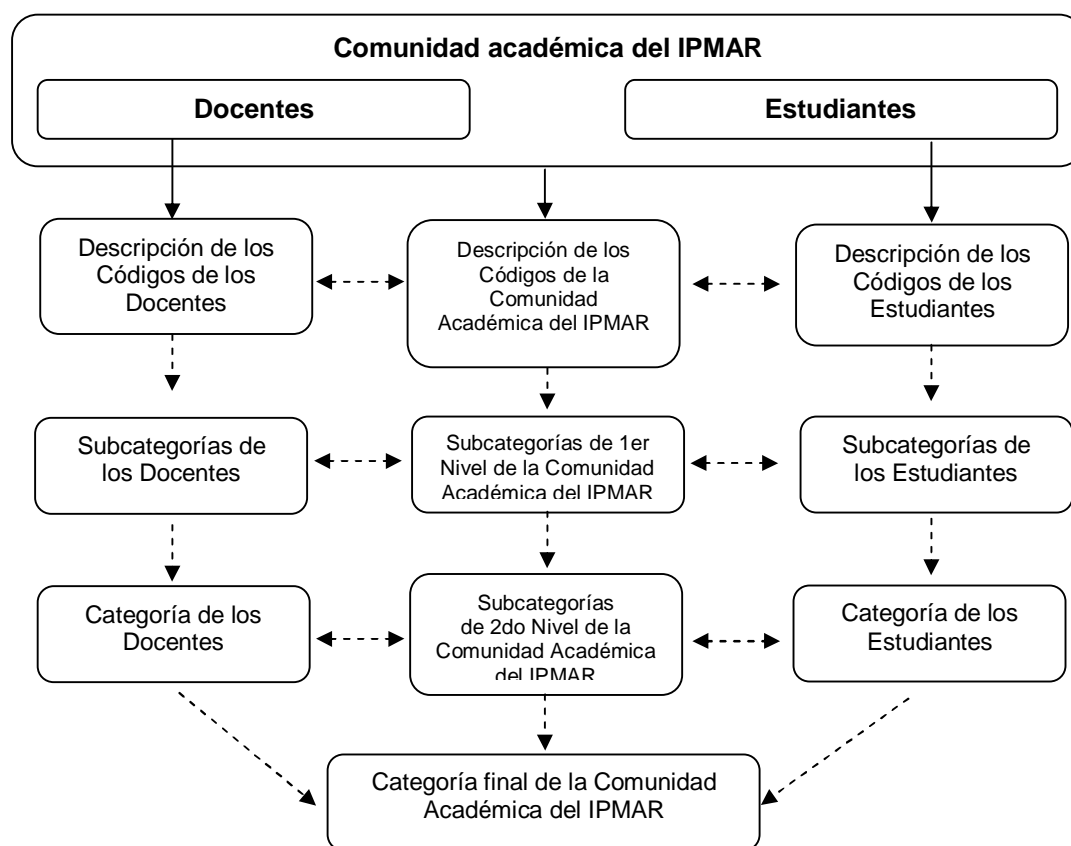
Comunidad académica del IPMAR

Docentes

Estudiantes

Descripción de los Códigos de los Docentes

Descripción de los Códigos de la Comunidad Académica del IPMAR

Descripción de los Códigos de los Estudiantes

Subcategorías de los Docentes

Subcategorías de 1er Nivel de la Comunidad Académica del IPMAR

Subcategorías de los Estudiantes

Categoría de los Docentes

Subcategorías de 2do Nivel de la Comunidad Académica del IPMAR

Categoría de los Estudiantes

Categoría final de la Comunidad Académica del IPMAR